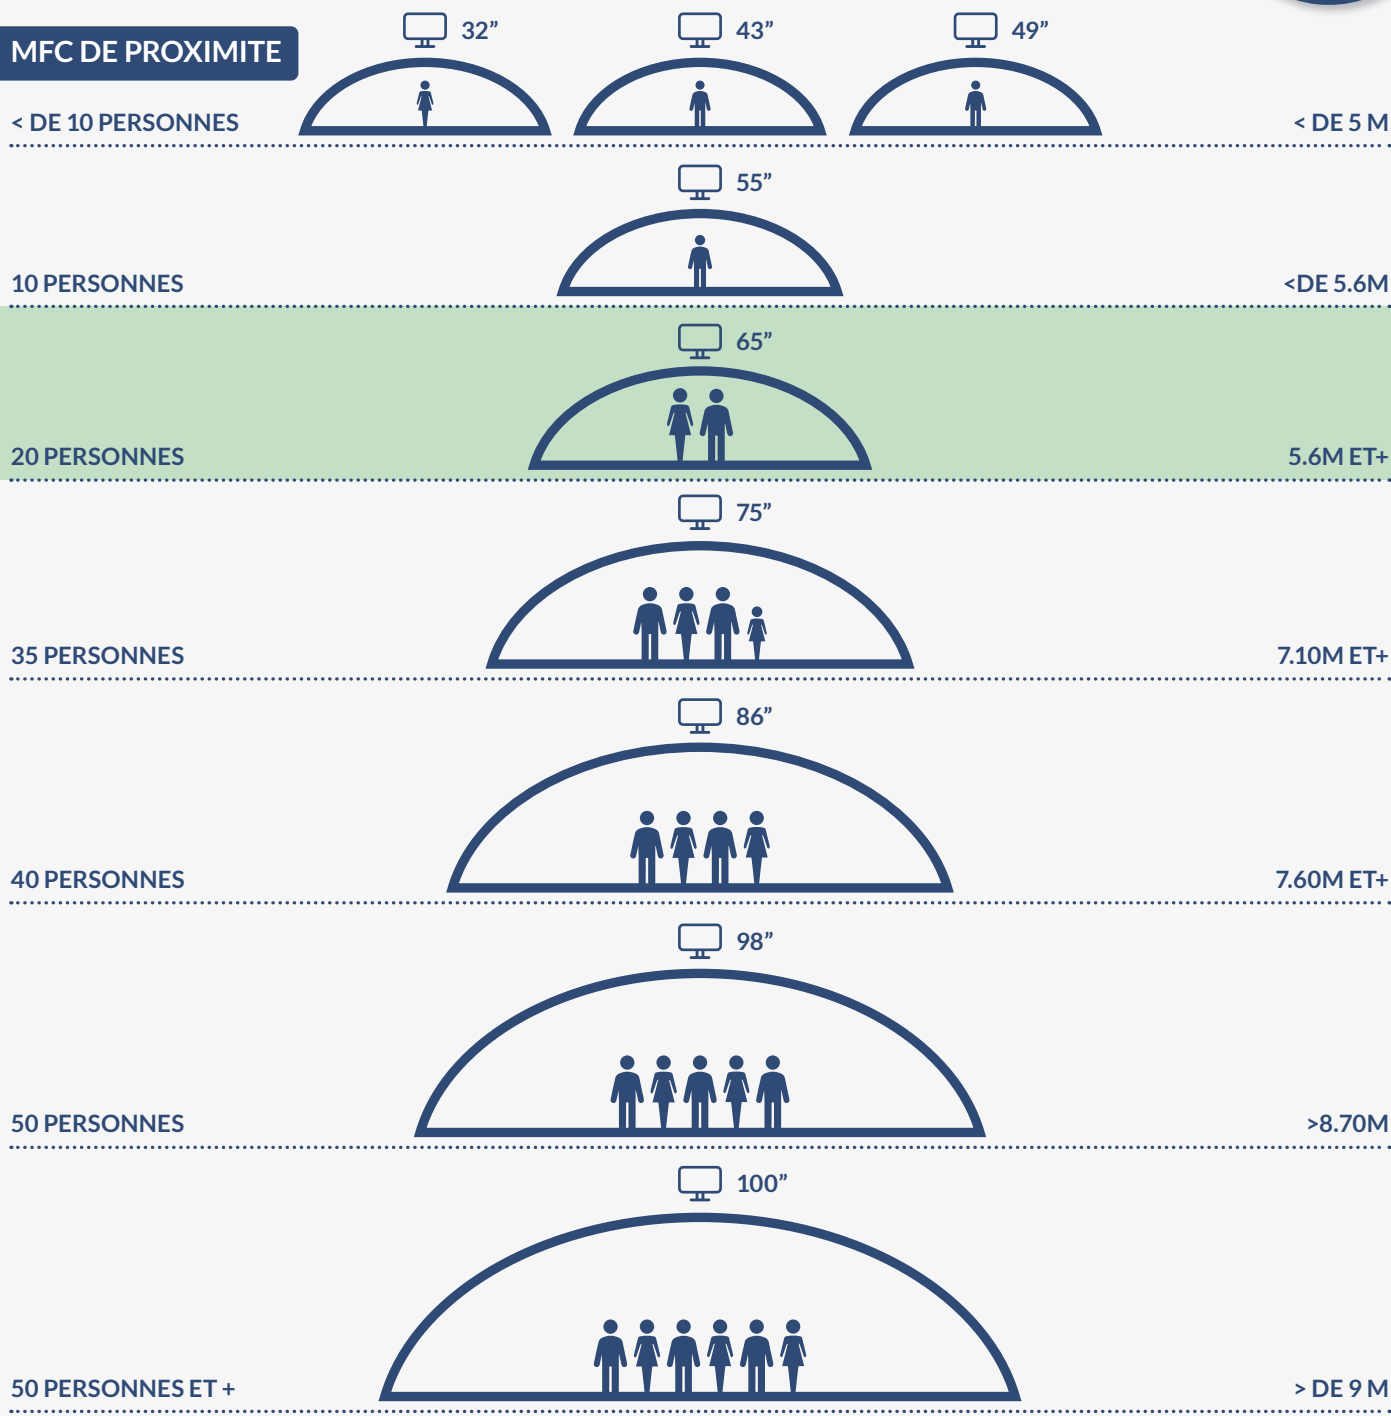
MFC DE PROXIMITE

32”

43”

49”

< DE 10 PERSONNES

< DE 5 M

55”

10 PERSONNES

<DE 5.6M

65”

20 PERSONNES

5.6M ET+

75”

35 PERSONNES

7.10M ET+

86”

40 PERSONNES

7.60M ET+

98”

50 PERSONNES

>8.70M

100”

50 PERSONNES ET +

> DE 9 M